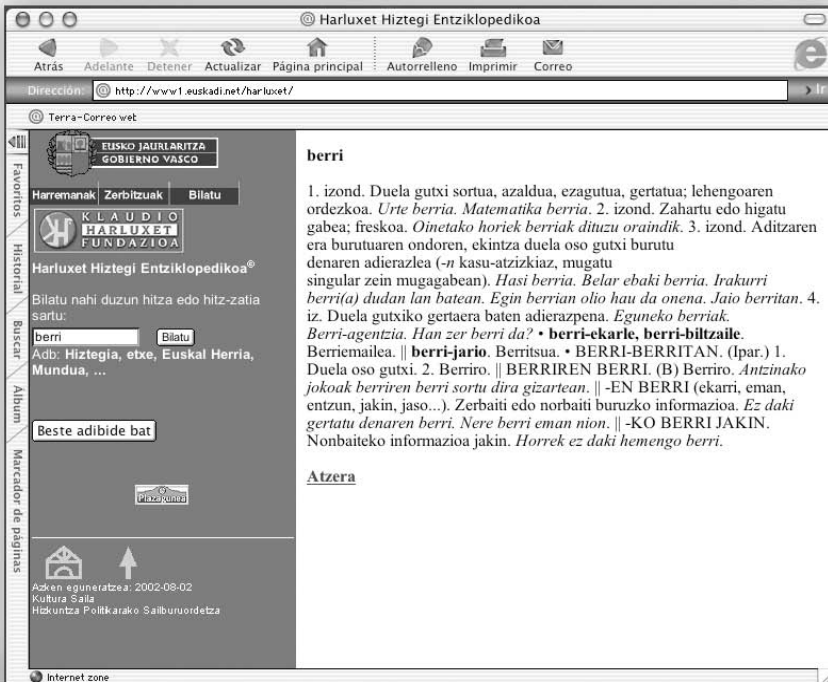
Harluxet Hiztegi Entziklopedikoa

Atrás Adelante Detener Actualizar Página principal Autorrelleno Imprimir Correo

Dirección: http://www1.euskadi.net/harluxet/

Ir

Terra-Correo wet

Favoritos Historial Buscar Album Marcador de páginas

EUSKO JAURLARITZA
GOBIERNO VASCO

Harremanak Zerbitzuak Bilatu

KLAUDIO HARLUXET FUNDAZIOA

Harluxet Hiztegi Entziklopedikoa®

Bilatu nahi duzun hitza edo hitz-zatia sartu:

berri

Bilatu

Adb: Hiztegia, etxe, Euskal Herria, Mundua, ...

Beste adibide bat

Plazagunea

Azken eguneratzea: 2002-08-02
Kultura Saila
Hizkuntza Politikarako Sailburuordetza

berri

1. izond. Duela gutxi sortua, azaldua, ezagutua, gertatua; lehengoaren ordezkoa. Urte berria. Matematika berria. 2. izond. Zahartu edo higatu gabea; freskoa. Oinetako horiek berriak dituzu oraindik. 3. izond. Aditzaren era burutuaren ondoren, ekintza duela oso gutxi burutu denaren adierazlea (-n kasu-atzizkiaz, mugatu singular zein mugagabean). Hasi berria. Belar ebaki berria. Irakurri berri(a) dudan lan batean. Egin berrian olio hau da onena. Jaio berritan. 4. iz. Duela gutxiko gertaera baten adierazpena. Eguneko berriak. Berri-agentzia. Han zer berri da? • berri-ekarle, berri-biltzaile. Berriemailea. || berri-jario. Berritsua. • BERRI-BERRITAN. (Ipar.) 1. Duela oso gutxi. 2. Berriro. || BERRIREN BERRI. (B) Berriro. Antzinako jokoak berriren berri sortu dira gizartean. || -EN BERRI (ekarri, eman, entzun, jakin, jaso...). Zerbaiti edo norbaiti buruzko informazioa. Ez daki gertatu denaren berri. Nere berri eman nion. || -KO BERRI JAKIN. Nonbaiteko informazioa jakin. Horrek ez daki hemengo berri.

Atzera

Internet zone